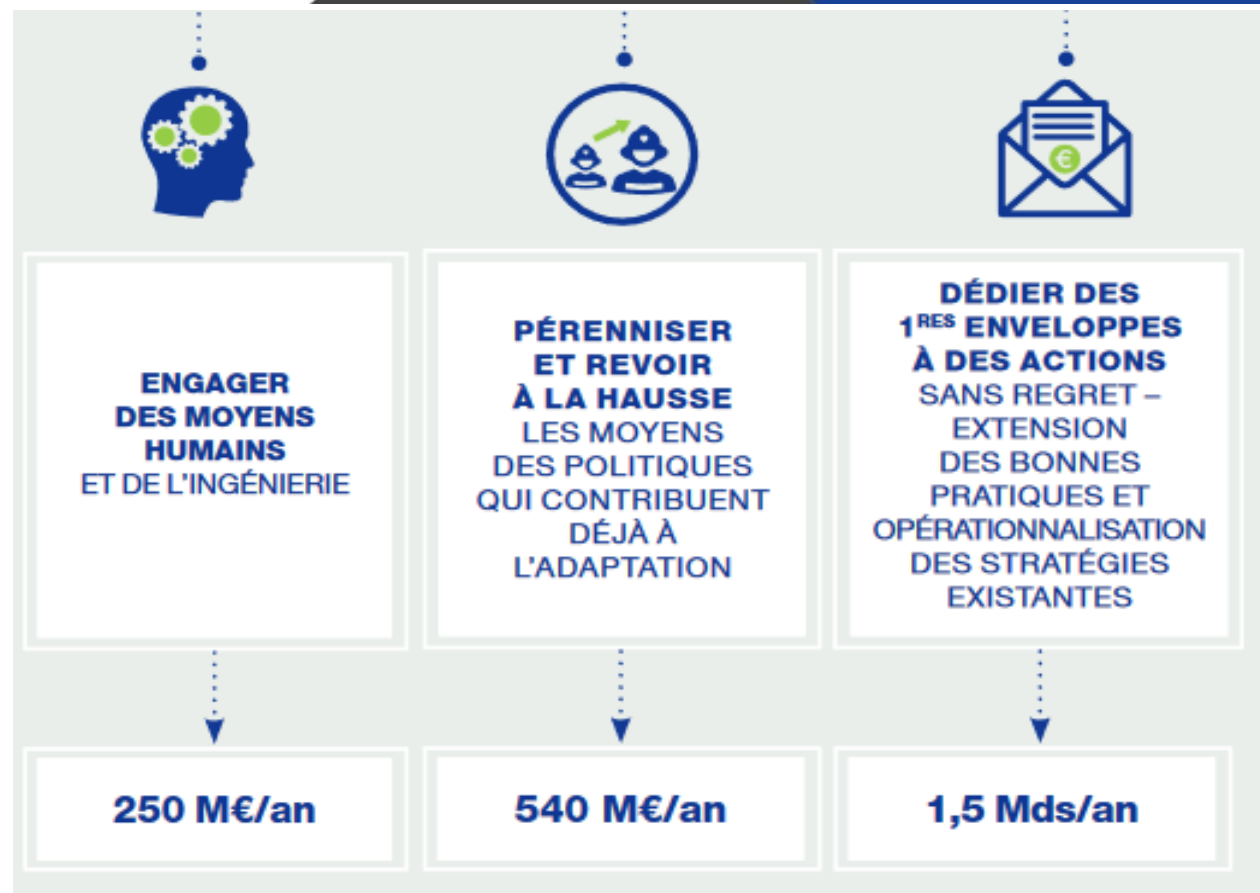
ENGAGER DES MOYENS HUMAINS ET DE L'INGÉNIERIE

250 M€/an

PÉRENNISER ET REVOIR À LA HAUSSE LES MOYENS DES POLITIQUES QUI CONTRIBUENT DÉJÀ À L'ADAPTATION

540 M€/an

DÉDIER DES $1^{RES}$ ENVELOPPES À DES ACTIONS SANS REGRET – EXTENSION DES BONNES PRATIQUES ET OPÉRATIONNALISATION DES STRATÉGIES EXISTANTES

1,5 Mds/an